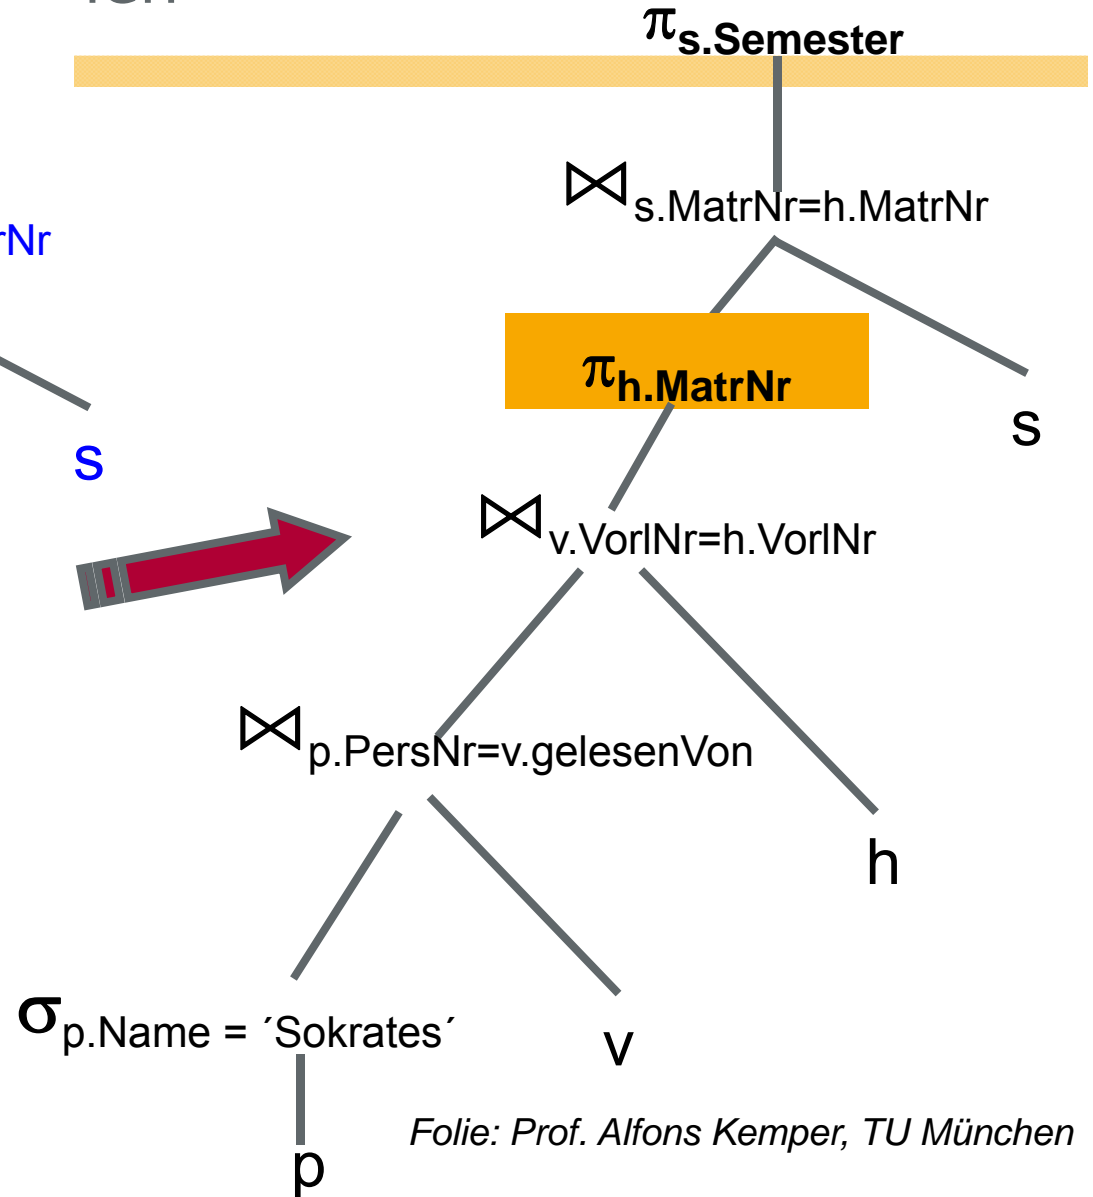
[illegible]

$\pi_{s.Semester}$

$\bowtie_{s.MatrNr=h.MatrNr}$

rNr

$\pi_{h.MatrNr}$

s

s

$\bowtie_{v.VorlNr=h.VorlNr}$

$\bowtie_{p.PersNr=v.gelesenVon}$

h

$\sigma_{p.Name = ´Sokrates´}$

v

p

Folie: Prof. Alfons Kemper, TU München